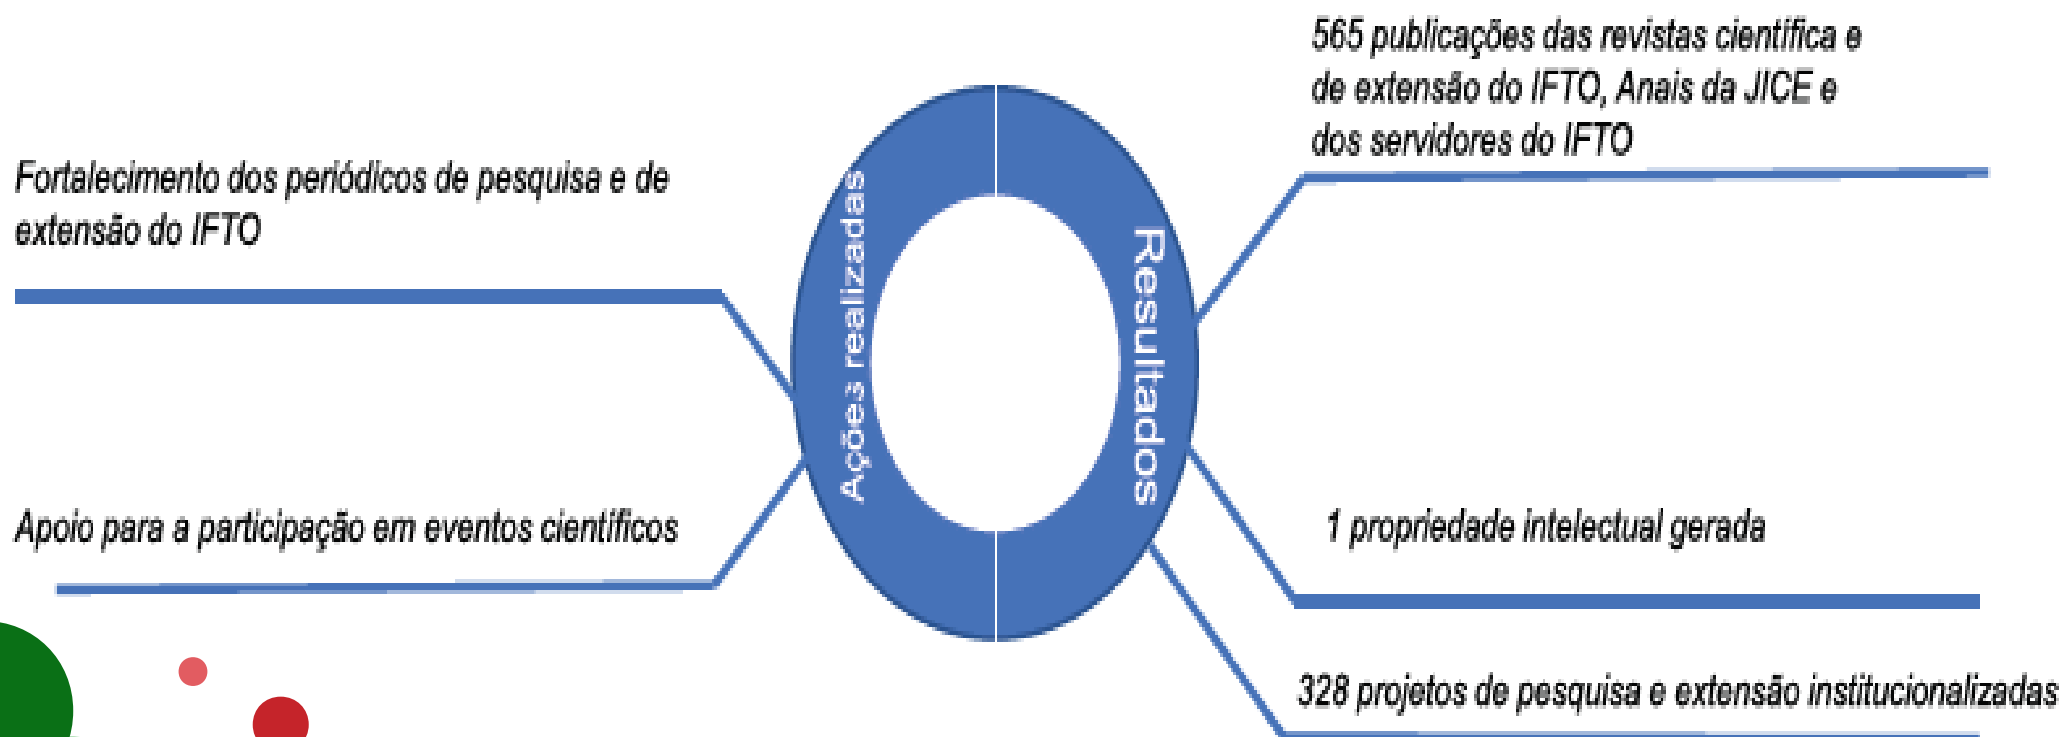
Fortalecimento dos periódicos de pesquisa e de extensão do IFTO

Apoio para a participação em eventos científicos

Ações realizadas

Resultados

565 publicações das revistas científica e de extensão do IFTO, Anais da JICE e dos servidores do IFTO

1 propriedade intelectual gerada

328 projetos de pesquisa e extensão institucionalizadas